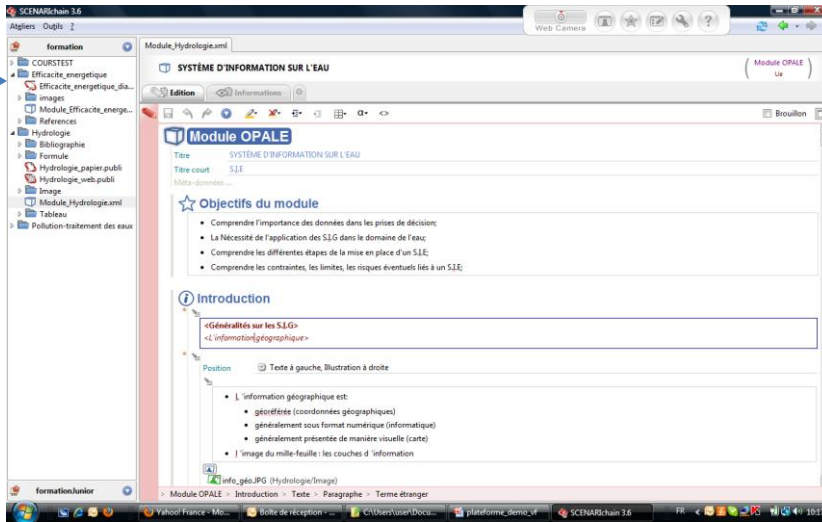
SCENARIchain 3.6
Atelliers Outils ?
Web Camera

formation
COURSTEST
Efficacite_energetique
Efficacite_energetique_dia...
images
Module_Efficacite_energe...
References
Hydrologie
Bibliographie
Formule
Hydrologie_papier.publi
Hydrologie_web.publi
Image
Module_Hydrologie.xml
Tableau
Pollution-traitement des eaux

formationJunior

Module_Hydrologie.xml
SYSTÈME D'INFORMATION SUR L'EAU
Module OPALE
Ue
Edition
Informations
Brouillon

Module OPALE
Titre SYSTÈME D'INFORMATION SUR L'EAU
Titre court S.I.E
Méta-données ...

Objectifs du module
- Comprendre l'importance des données dans les prises de décision;
- La Nécessité de l'application des S.I.G dans le domaine de l'eau;
- Comprendre les différentes étapes de la mise en place d'un S.I.E;
- Comprendre les contraintes, les limites, les risques éventuels liés à un S.I.E;

Introduction
<Généralités sur les S.I.G>
<L'information géographique>
Position Texte à gauche, Illustration à droite
- L 'information géographique est:
  - géoréférée (coordonnées géographiques)
  - généralement sous format numérique (informatique)
  - généralement présentée de manière visuelle (carte)
- l 'image du mille-feuille : les couches d 'information
info_géo.JPG (Hydrologie/Image)

Module OPALE > Introduction > Texte > Paragraphe > Terme étranger

Yahoo! France - Mo... Boîte de réception - ... C:\Users\user\Docu... plateforme_demo_vf SCENARIchain 3.6 FR 10:1